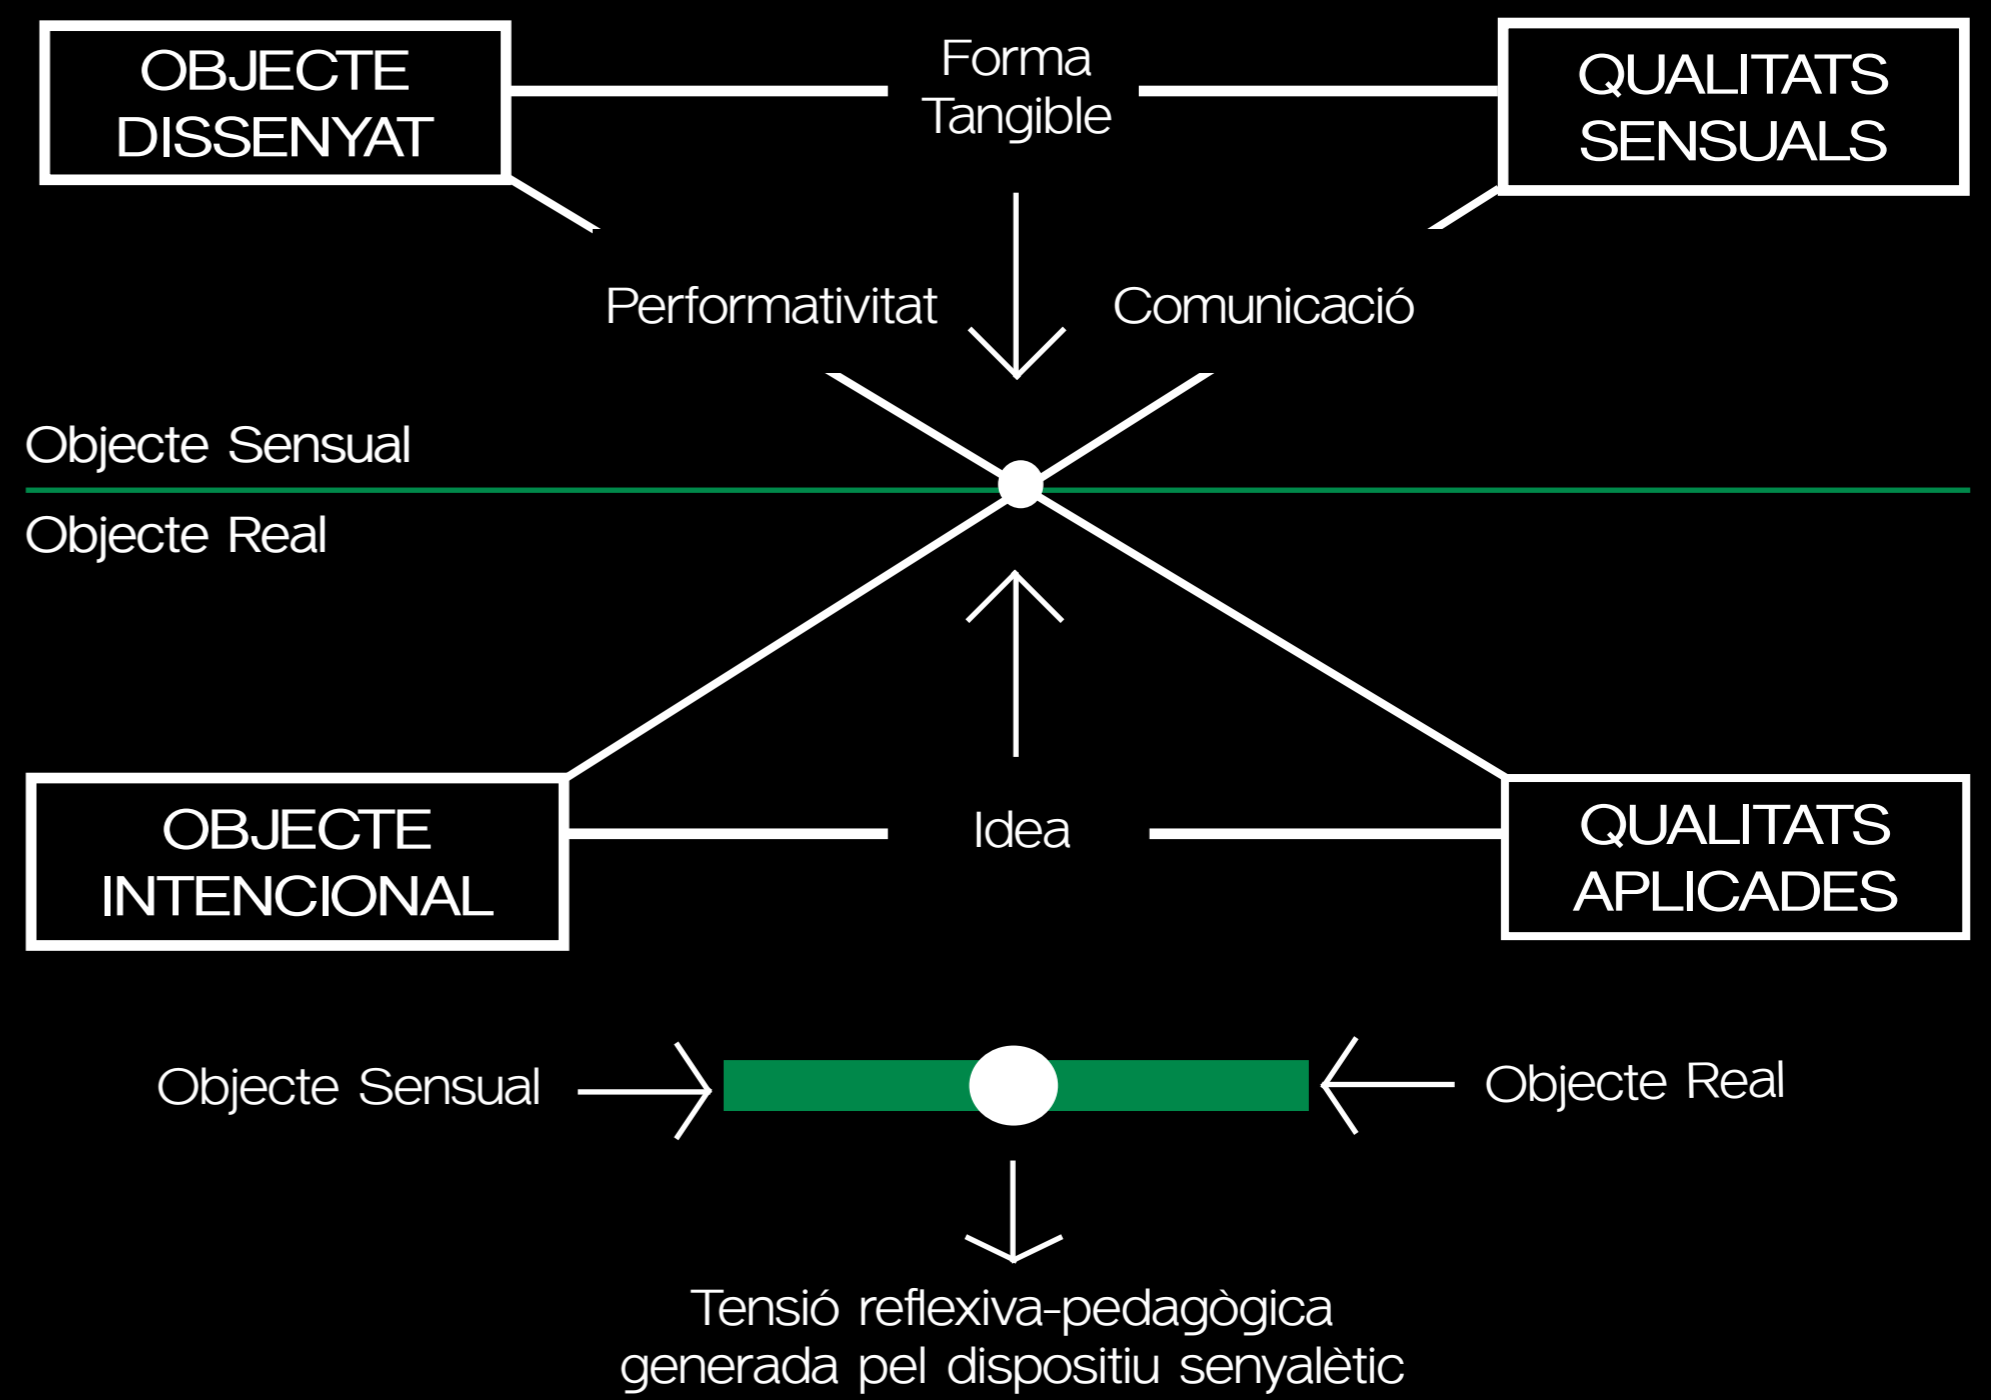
OBJECTE DISSENYAT

Forma Tangible

QUALITATS SENSUALS

Performativitat

Comunicació

Objecte Sensual

Objecte Real

OBJECTE INTENCIONAL

Idea

QUALITATS APLICADES

Objecte Sensual

Objecte Real

Tensió reflexiva-pedagògica generada pel dispositiu senyalètic